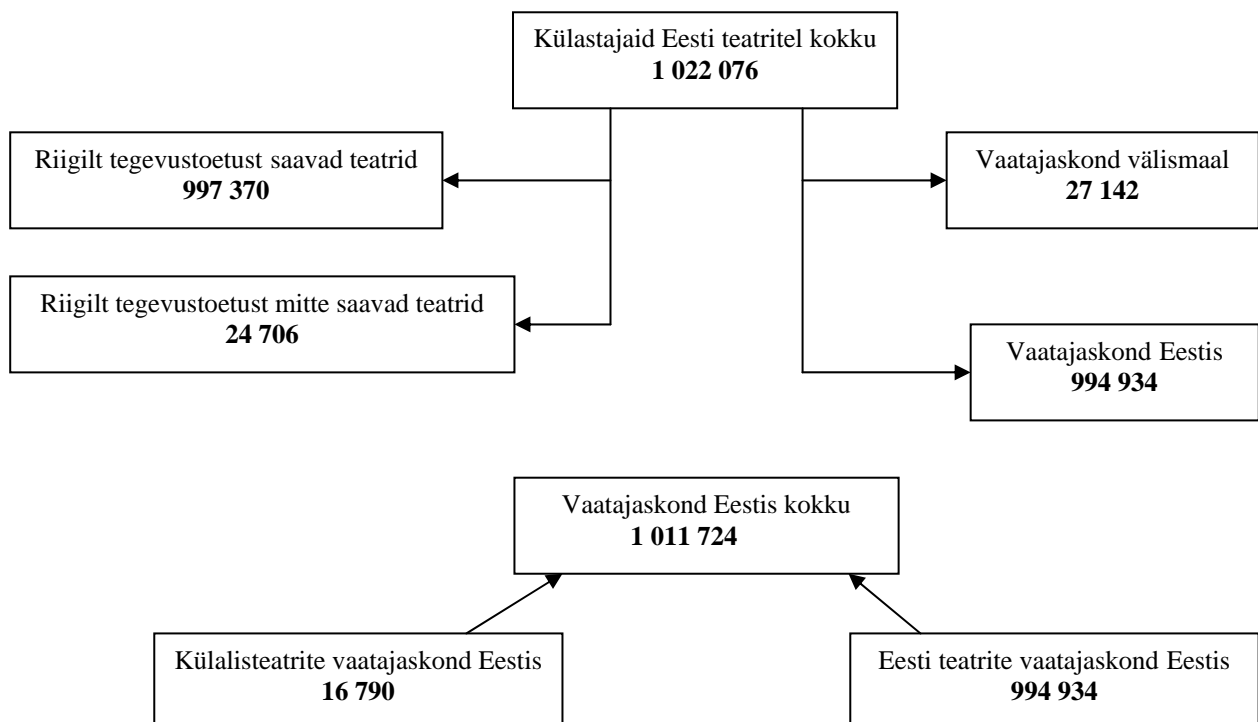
Külastajaid Eesti teatritel kokku
**1 022 076**

Riigilt tegevustoetust saavad teatrid
**997 370**

Riigilt tegevustoetust mitte saavad teatrid
**24 706**

Vaatajaskond välismaal
**27 142**

Vaatajaskond Eestis
**994 934**

Vaatajaskond Eestis kokku
**1 011 724**

Külalisteatrite vaatajaskond Eestis
**16 790**

Eesti teatrite vaatajaskond Eestis
**994 934**